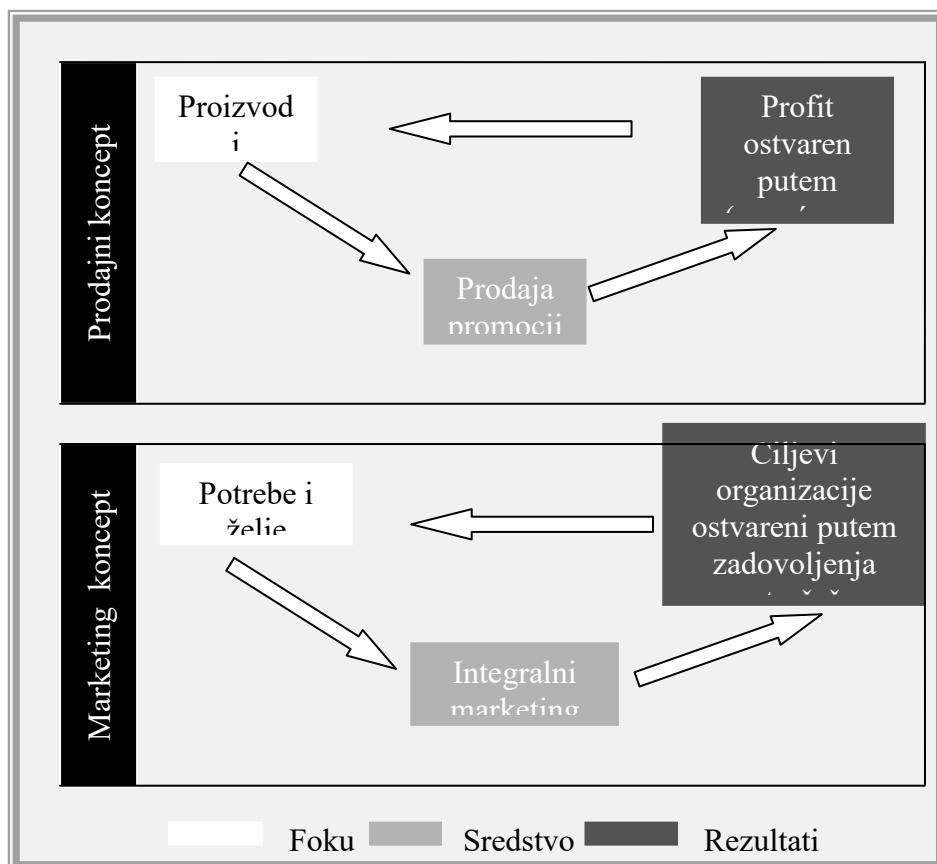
Prodajni koncept

Proizvod i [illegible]

Profit ostvaren putem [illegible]

Prodaja promocij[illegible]

Marketing koncept

Potrebe i želje

Ciljevi organizacije ostvareni putem zadovoljenja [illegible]

Integralni marketing

Foku Sredstvo Rezultati